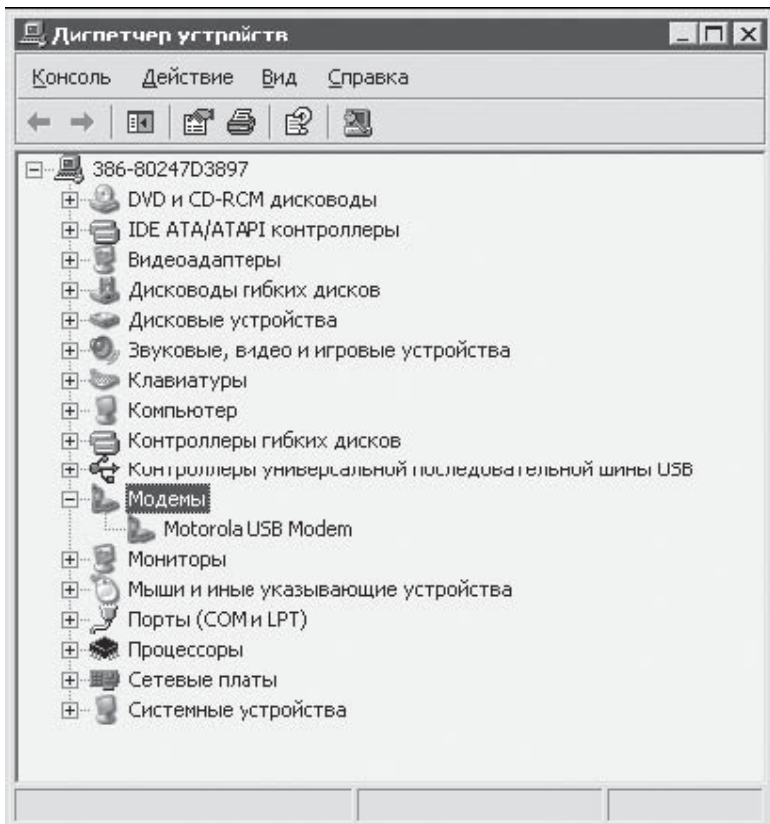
Диспетчер устройств

Консоль Действие Вид Справка

386-80247D3897
DVD и CD-RCM дисководы
IDE ATA/ATAPI контроллеры
Видеоадаптеры
Дисководы гибких дисков
Дисковые устройства
Звуковые, видео и игровые устройства
Клавиатуры
Компьютер
Контроллеры гибких дисков
Контроллеры универсальной последовательной шины USB
Модемы
Motorola USB Modem
Мониторы
Мыши и иные указывающие устройства
Порты (COM и LPT)
Процессоры
Сетевые платы
Системные устройства